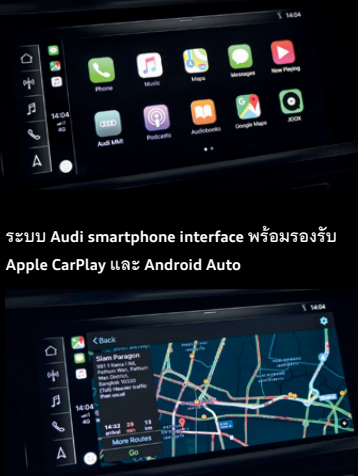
14:04

Phone Music Maps Messages Now Playing

14:04 4G

Audi MMI Podcasts Audiobooks Google Maps JOOX

ระบบ Audi smartphone interface พร้อมรองรับ Apple CarPlay และ Android Auto

14:04

Back

Siam Paragon
991 Rama I Rd, Pathum Wan, Pathum Wan District, Bangkok 10330
(Toll) Heavier traffic than usual

14:32 arrival 28 min 13 km

More Routes

Go